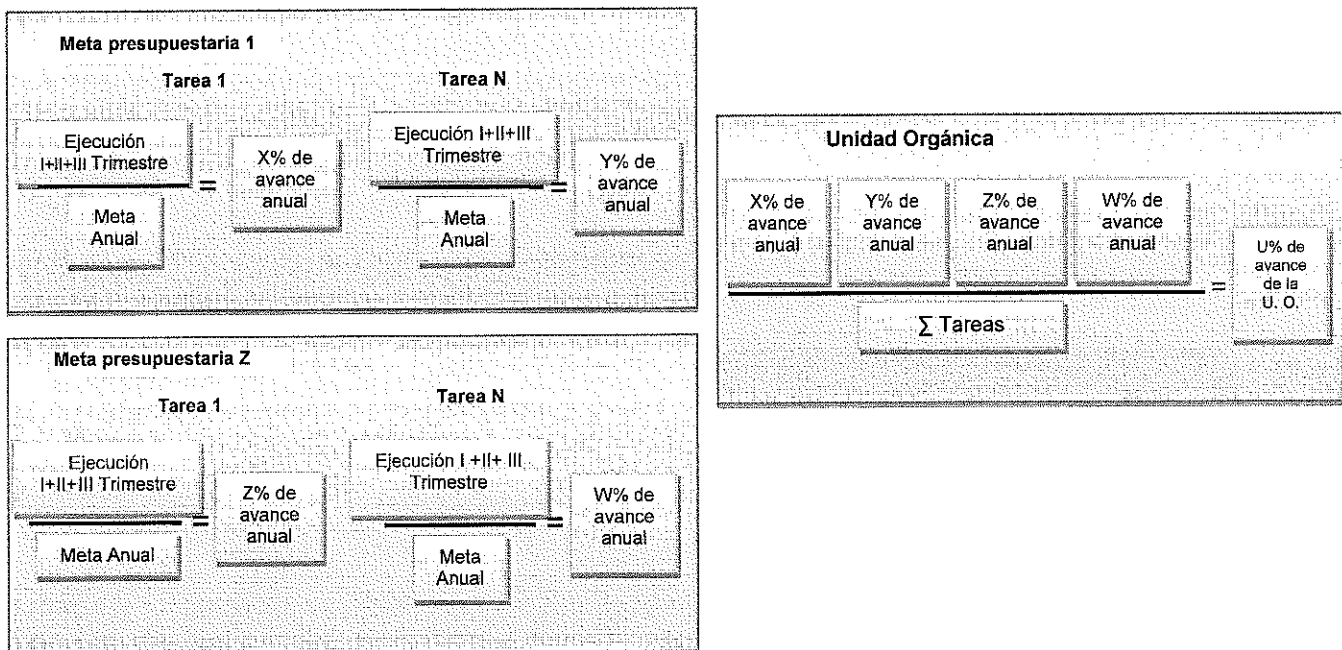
Meta presupuestaria 1

Tarea 1

Ejecución I+II+III Trimestre

Meta Anual

=

X% de avance anual

Tarea N

Ejecución I+II+III Trimestre

Meta Anual

=

Y% de avance anual

Meta presupuestaria Z

Tarea 1

Ejecución I+II+III Trimestre

Meta Anual

=

Z% de avance anual

Tarea N

Ejecución I +II+ III Trimestre

Meta Anual

=

W% de avance anual

Unidad Orgánica

X% de avance anual

Y% de avance anual

Z% de avance anual

W% de avance anual

$\sum$ Tareas

=

U% de avance de la U. O.